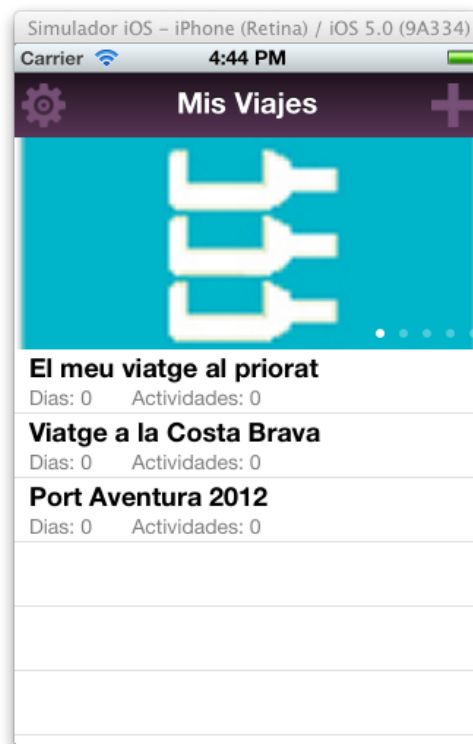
Simulador iOS – iPhone (Retina) / iOS 5.0 (9A334)

Carrier 4:44 PM

Mis Viajes

El meu viatge al priorat
Dias: 0 Actividades: 0

Viatge a la Costa Brava
Dias: 0 Actividades: 0

Port Aventura 2012
Dias: 0 Actividades: 0